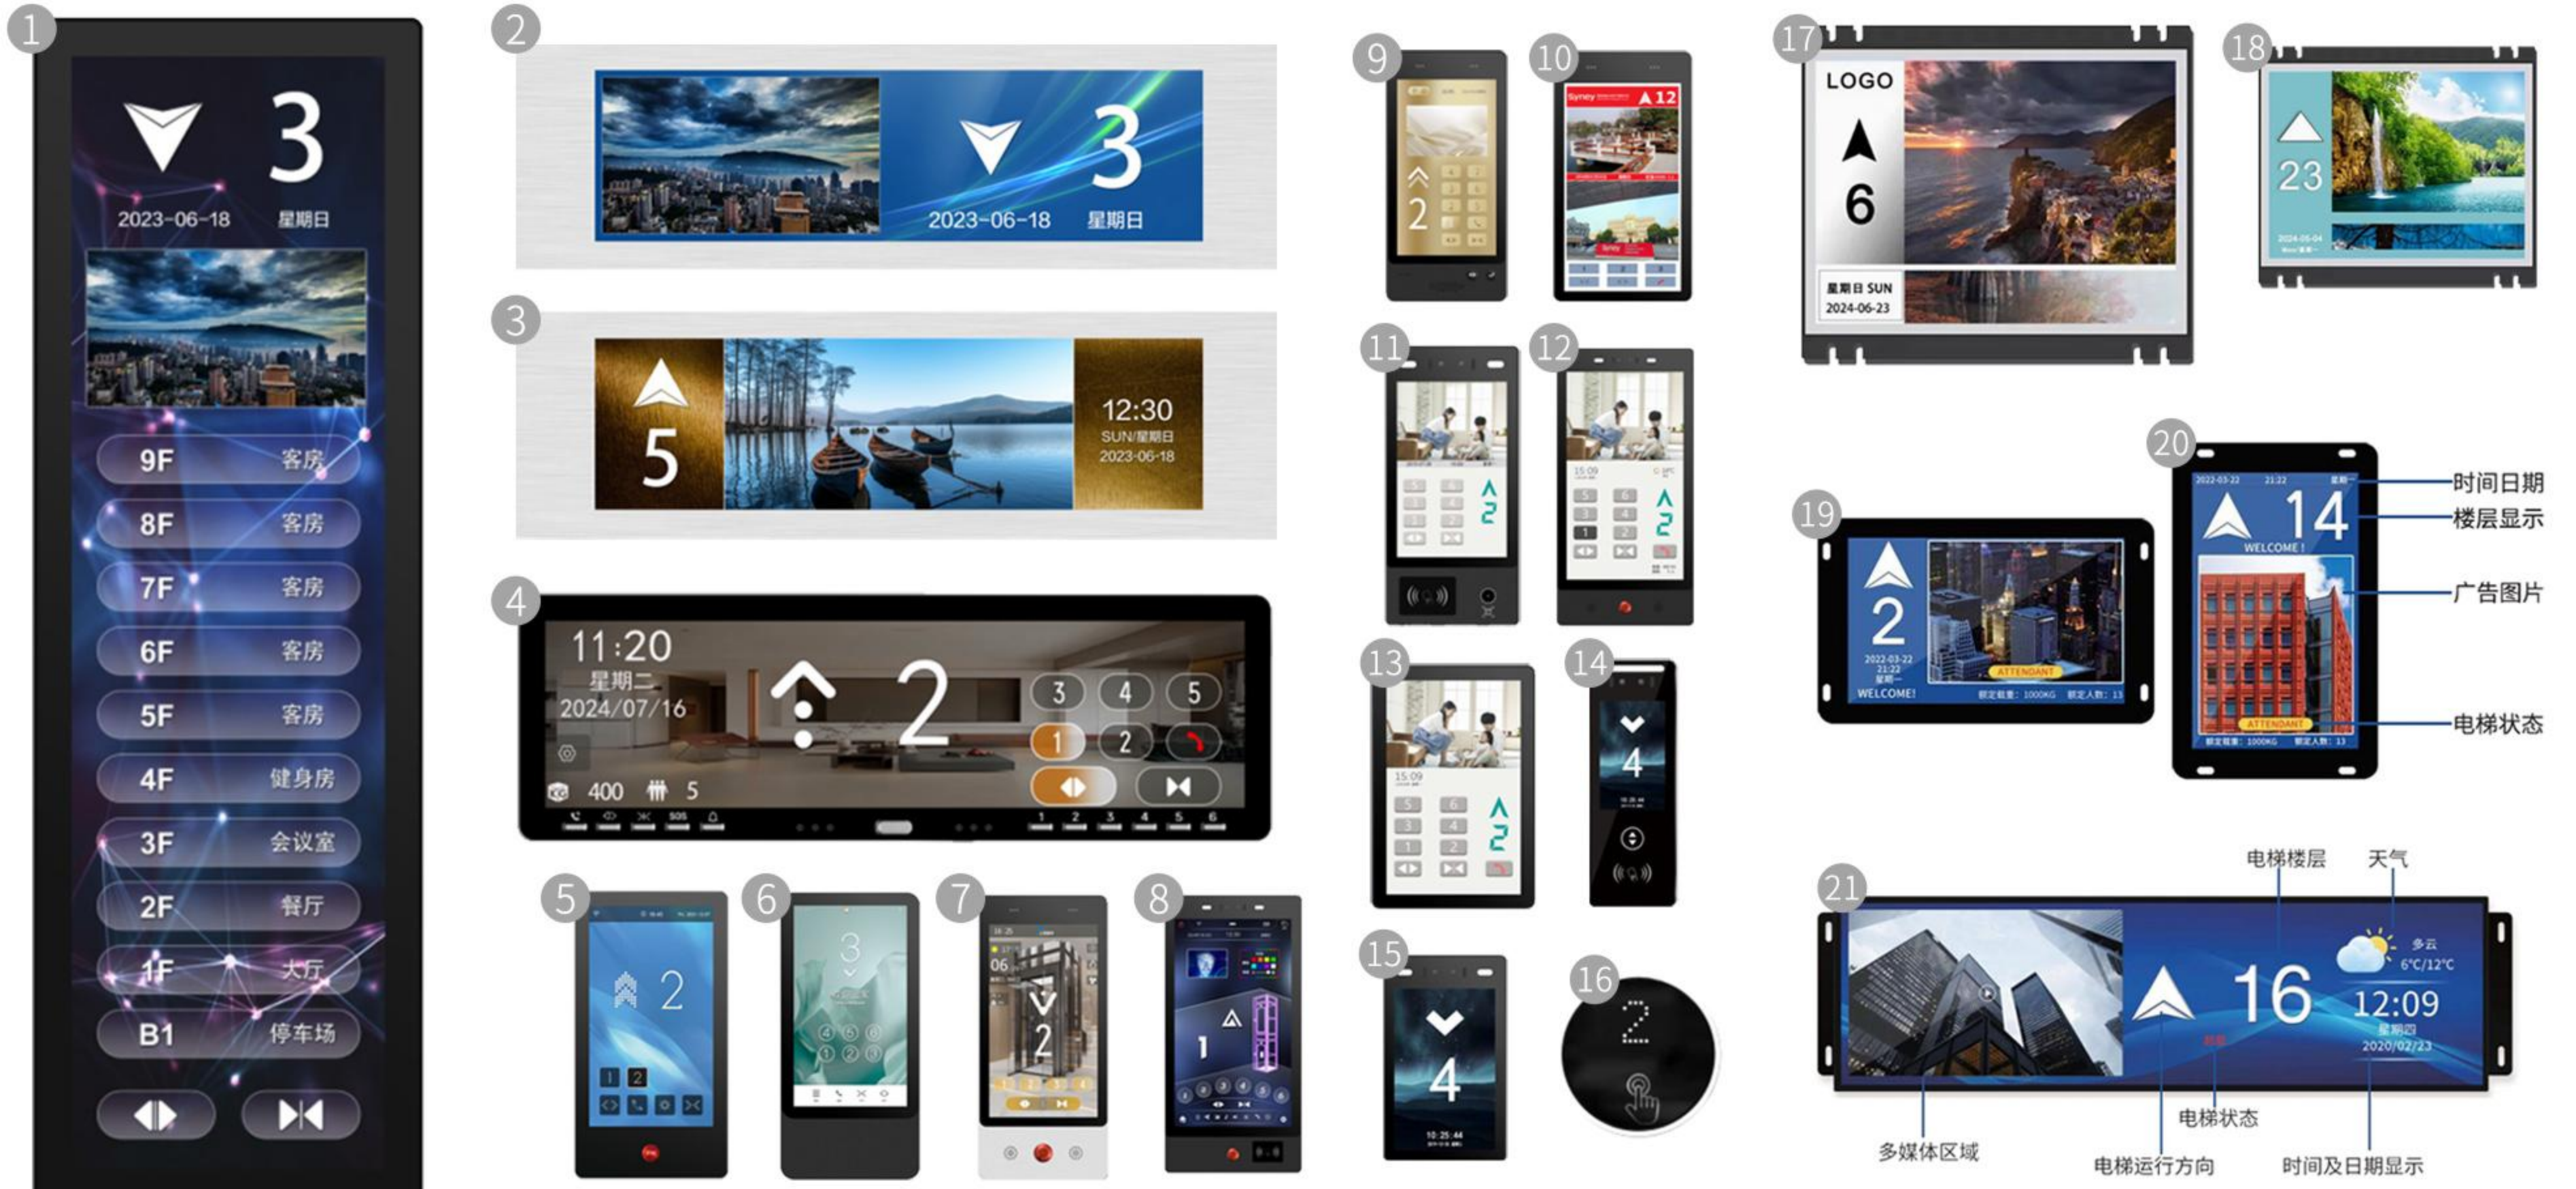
1

3

2023-06-18 星期日

9F 客房
8F 客房
7F 客房
6F 客房
5F 客房
4F 健身房
3F 会议室
2F 餐厅
1F 大厅
B1 停车场

2

3

2023-06-18 星期日

3

5

12:30
SUN/星期日
2023-06-18

4

11:20
星期二
2024/07/16

2

3 4 5
1 2

400 5

5

2

6

3

7

06

2

8

1

9

2

10

12

11

12

13

14

4

15

4

10:25:44

16

2

17

LOGO

6

星期日 SUN
2024-06-23

18

23

19

2

WELCOME!

20

14

WELCOME!

时间日期
楼层显示
广告图片
电梯状态

21

电梯楼层
天气

16

多云
6°C/12°C
12:09
星期四
2020/02/23

多媒体区域
电梯运行方向
电梯状态
时间及日期显示